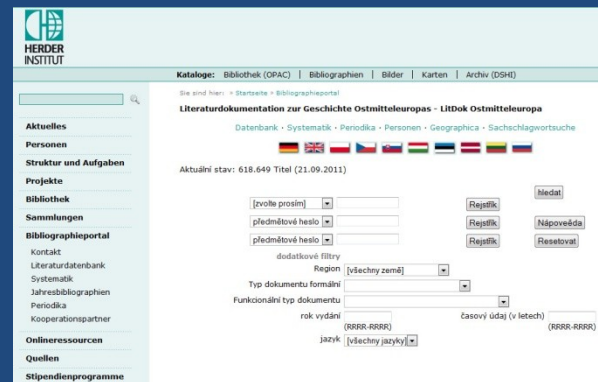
HERDER INSTITUT

Kataloge: Bibliothek (OPAC) | Bibliographien | Bilder | Karten | Archiv (DSHI)

Aktuelles
Personen
Struktur und Aufgaben
Projekte
Bibliothek
Sammlungen
Bibliographieportal
Kontakt
Literaturdatenbank
Systematik
Jahresbibliographien
Periodika
Kooperationspartner
Onlineressourcen
Quellen
Stipendienprogramme

Sie sind hier: > Startseite > Bibliographieportal

Literaturdokumentation zur Geschichte Ostmitteleuropas - LitDok Ostmitteleuropa

Datenbank · Systematik · Periodika · Personen · Geographica · Sachschlagwortsuche

Aktuální stav: 618.649 Titel (21.09.2011)

hledat
[zvolte prosím] Rejstřík
předmětové heslo Rejstřík Nápověda
předmětové heslo Rejstřík Resetovat

dodatkové filtry
Region [všechny země]
Typ dokumentu formální
Funkcionální typ dokumentu
rok vydání (RRRR-RRRR)
časový údaj (v letech) (RRRR-RRRR)
jazyk [všechny jazyky]